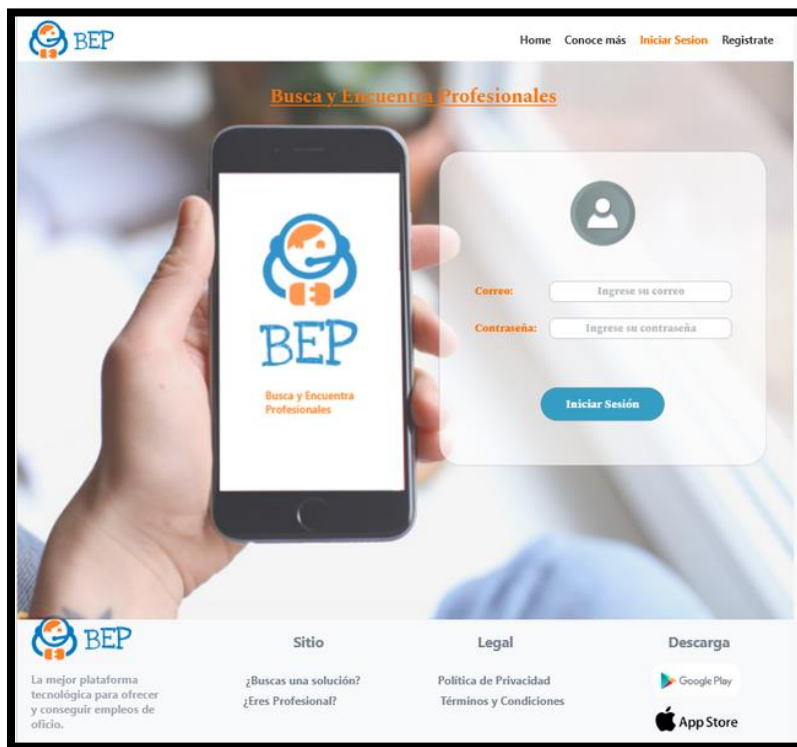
BEP

Home Conoce más Iniciar Sesion Registrate

Busca y Encuentra Profesionales

BEP

Busca y Encuentra Profesionales

Correo: Ingrese su correo

Contraseña: Ingrese su contraseña

Iniciar Sesión

BEP

La mejor plataforma tecnológica para ofrecer y conseguir empleos de oficio.

Sitio

¿Buscas una solución?

¿Eres Profesional?

Legal

Política de Privacidad

Términos y Condiciones

Descarga

Google Play

App Store